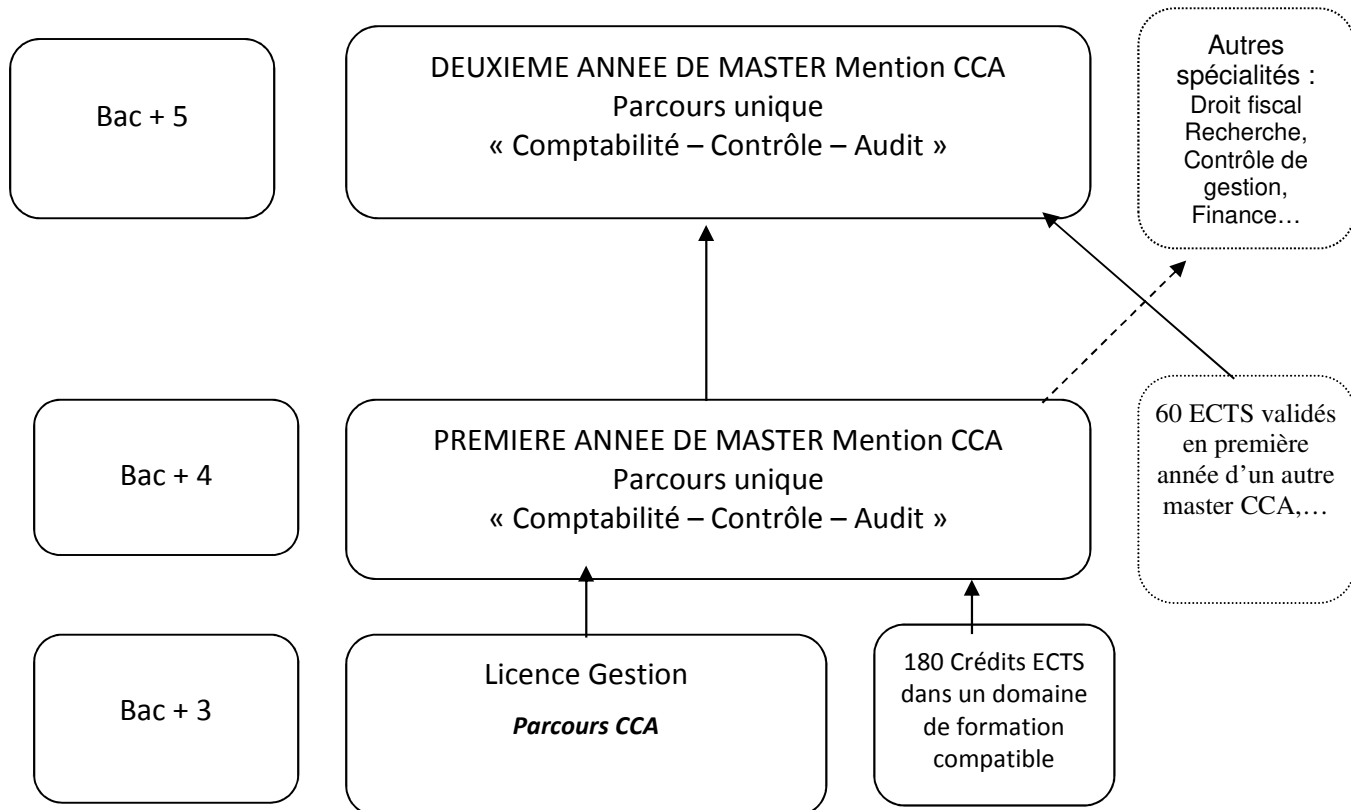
Bac + 5

DEUXIEME ANNEE DE MASTER Mention CCA
Parcours unique
« Comptabilité – Contrôle – Audit »

Autres spécialités :
Droit fiscal
Recherche,
Contrôle de gestion,
Finance…

Bac + 4

PREMIERE ANNEE DE MASTER Mention CCA
Parcours unique
« Comptabilité – Contrôle – Audit »

60 ECTS validés en première année d'un autre master CCA,…

Bac + 3

Licence Gestion
***Parcours CCA***

180 Crédits ECTS dans un domaine de formation compatible